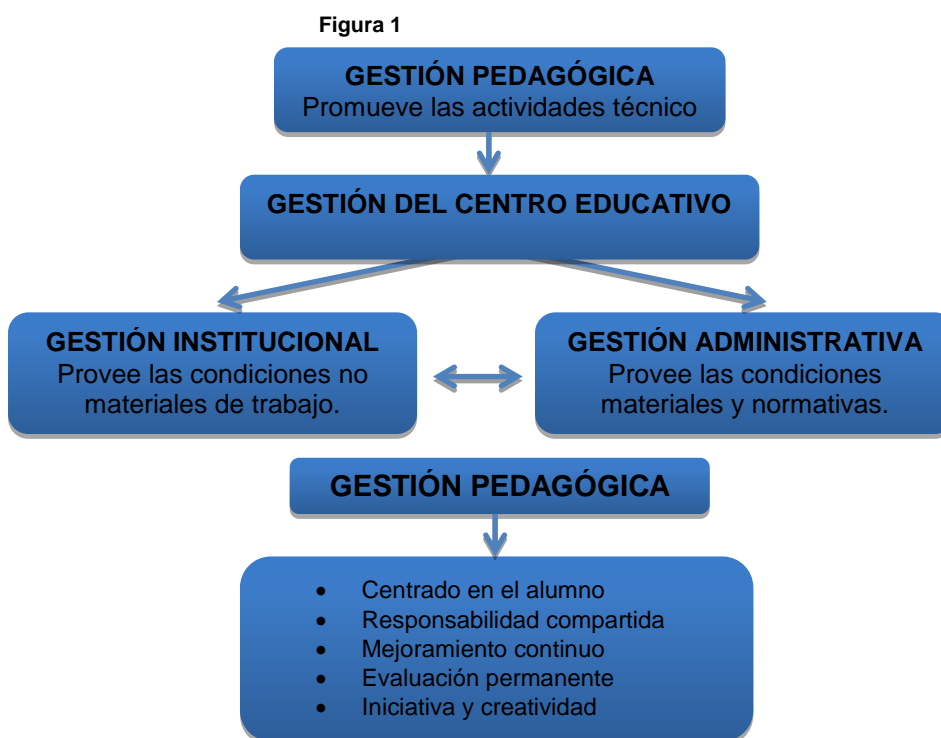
Figura 1

GESTIÓN PEDAGÓGICA
Promueve las actividades técnico

GESTIÓN DEL CENTRO EDUCATIVO

GESTIÓN INSTITUCIONAL
Provee las condiciones no materiales de trabajo.

GESTIÓN ADMINISTRATIVA
Provee las condiciones materiales y normativas.

GESTIÓN PEDAGÓGICA

- Centrado en el alumno
- Responsabilidad compartida
- Mejoramiento continuo
- Evaluación permanente
- Iniciativa y creatividad